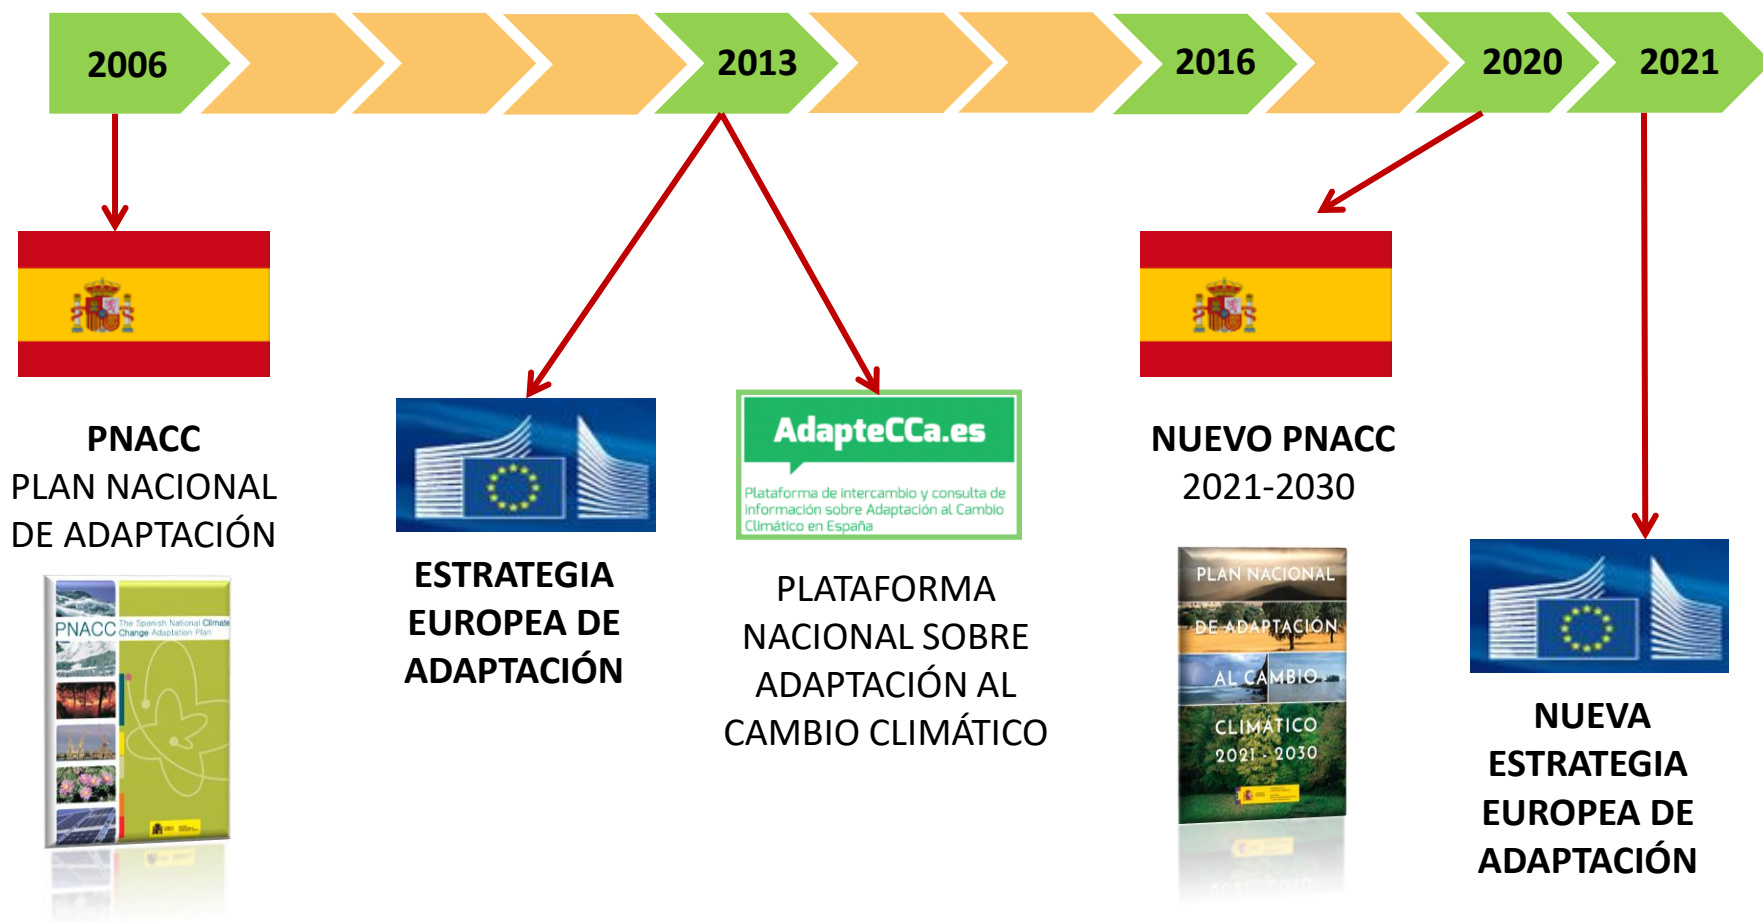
2006

2013

2016

2020

2021

**PNACC**
PLAN NACIONAL DE ADAPTACIÓN

PNACC The Spanish National Climate Change Adaptation Plan

**ESTRATEGIA EUROPEA DE ADAPTACIÓN**

AdapteCCa.es
Plataforma de intercambio y consulta de información sobre Adaptación al Cambio Climático en España

PLATAFORMA NACIONAL SOBRE ADAPTACIÓN AL CAMBIO CLIMÁTICO

**NUEVO PNACC**
2021-2030

PLAN NACIONAL DE ADAPTACIÓN AL CAMBIO CLIMÁTICO 2021 - 2030

**NUEVA ESTRATEGIA EUROPEA DE ADAPTACIÓN**